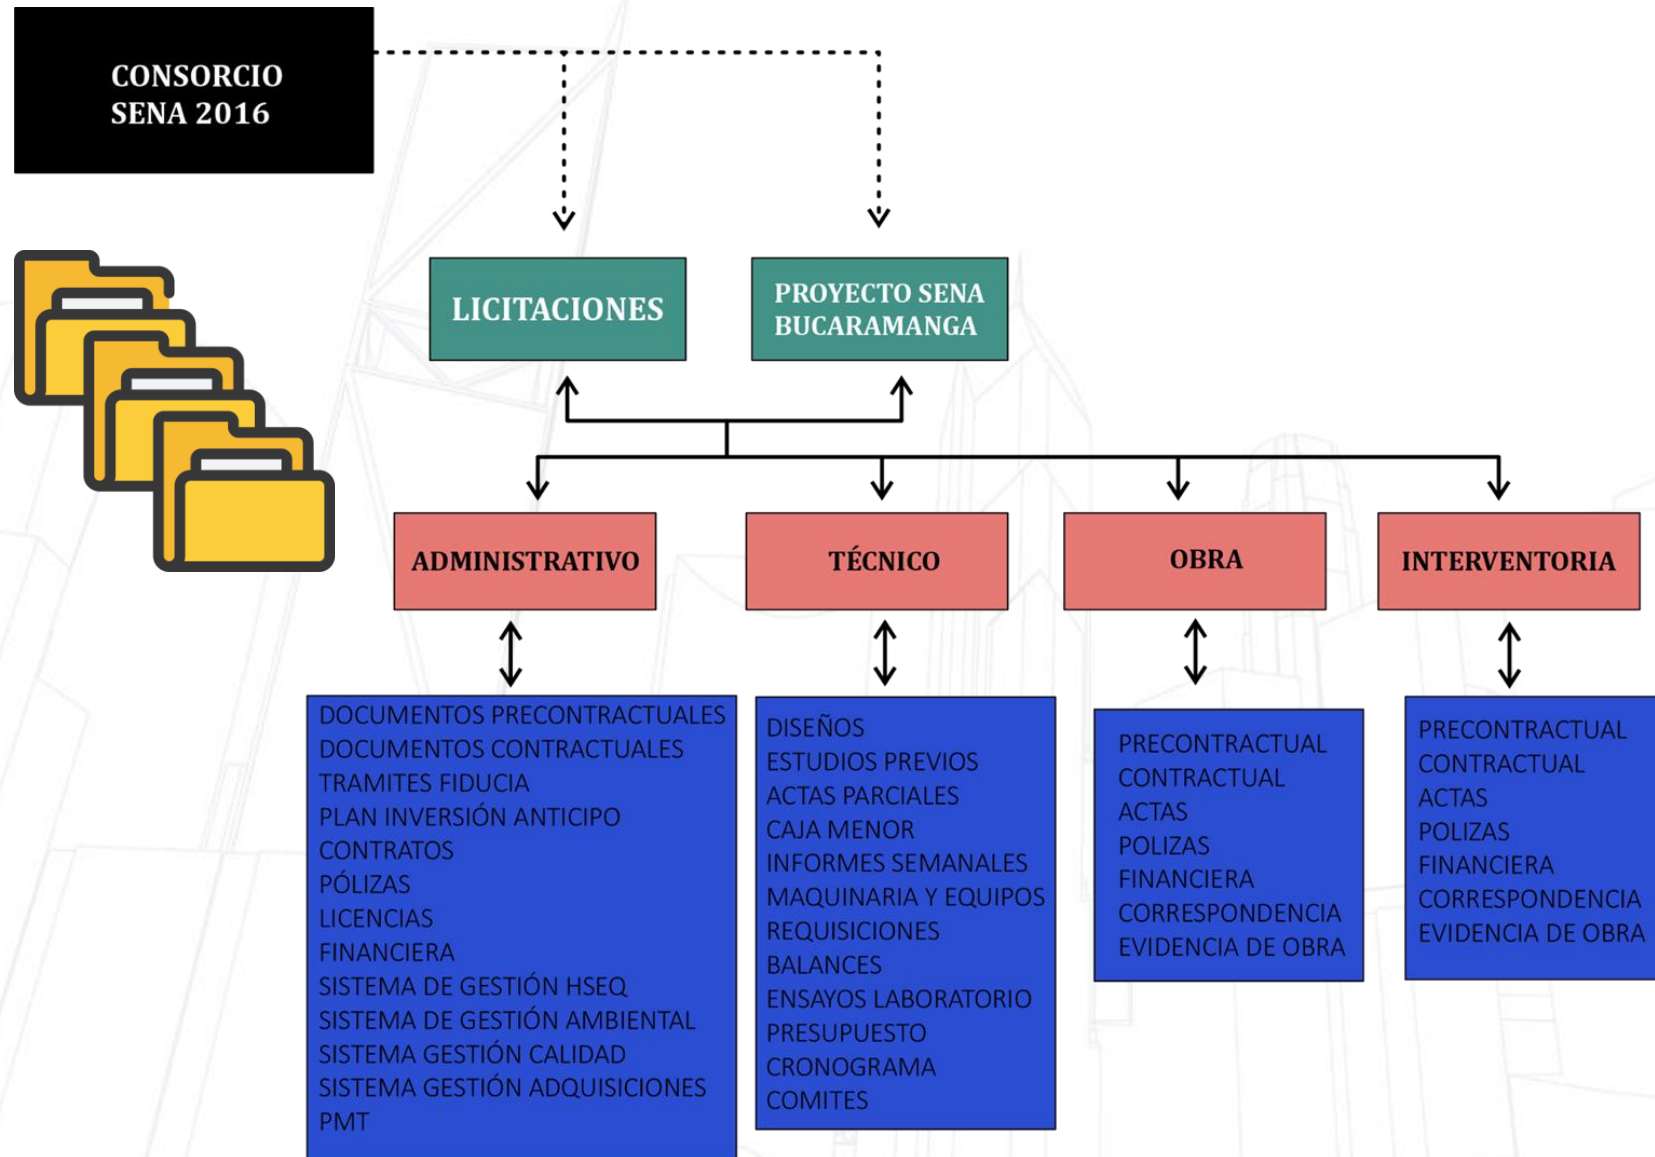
CONSORCIO SENA 2016

LICITACIONES

PROYECTO SENA BUCARAMANGA

ADMINISTRATIVO

TÉCNICO

OBRA

INTERVENTORIA

DOCUMENTOS PRECONTRACTUALES
DOCUMENTOS CONTRACTUALES
TRAMITES FIDUCIA
PLAN INVERSIÓN ANTICIPO
CONTRATOS
PÓLIZAS
LICENCIAS
FINANCIERA
SISTEMA DE GESTIÓN HSEQ
SISTEMA DE GESTIÓN AMBIENTAL
SISTEMA GESTIÓN CALIDAD
SISTEMA GESTIÓN ADQUISICIONES
PMT

DISEÑOS
ESTUDIOS PREVIOS
ACTAS PARCIALES
CAJA MENOR
INFORMES SEMANALES
MAQUINARIA Y EQUIPOS
REQUISICIONES
BALANCES
ENSAYOS LABORATORIO
PRESUPUESTO
CRONOGRAMA
COMITES

PRECONTRACTUAL
CONTRACTUAL
ACTAS
POLIZAS
FINANCIERA
CORRESPONDENCIA
EVIDENCIA DE OBRA

PRECONTRACTUAL
CONTRACTUAL
ACTAS
POLIZAS
FINANCIERA
CORRESPONDENCIA
EVIDENCIA DE OBRA